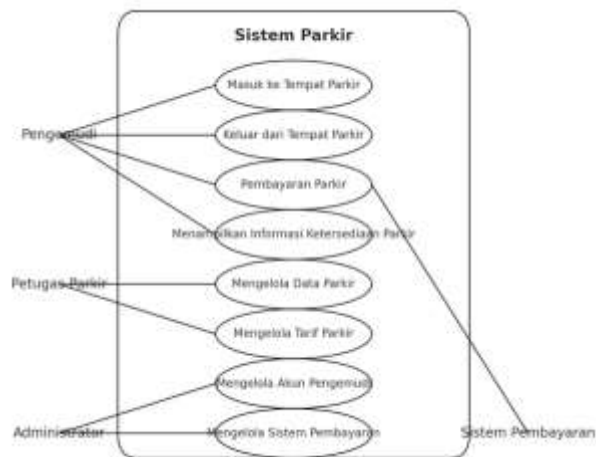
Sistem Parkir

Masuk ke Tempat Parkir

Keluar dari Tempat Parkir

Pembayaran Parkir

Menampilkan Informasi Ketersediaan Parkir

Mengelola Data Parkir

Mengelola Tarif Parkir

Mengelola Akun Pengemudi

Mengelola Sistem Pembayaran

Pengemudi

Petugas Parkir

Administrator

Sistem Pembayaran